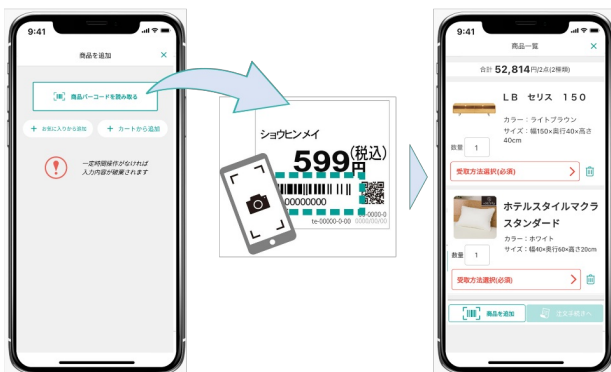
9:41

商品を追加

商品バーコードを読み取る

＋ お気に入りから追加

＋ カートから追加

一定時間操作がなければ入力内容が破棄されます

ショウヒンメイ

599円(税込)

00000000

0000-0

te-00000-0-00

9:41

商品一覧

合計 52,814円(2点(2種類))

ＬＢ セリス 150

カラー：ライトブラウン

サイズ：幅150×奥行40×高さ40cm

数量 1

受取方法選択(必須)

ホテルスタイルマクラ スタンダード

カラー：ホワイト

サイズ：幅40×奥行60×高さ20cm

数量 1

受取方法選択(必須)

商品を追加

注文手続きへ